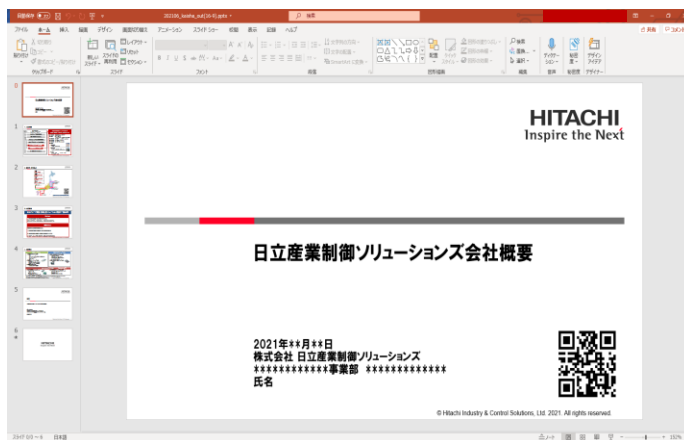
自動保存 オフ 202106_kaisha_out(20-6).pptx 検索

ファイル ホーム 挿入 描画 デザイン 画面切り替え アニメーション スライドショー 記録 校閲 表示 ヘルプ

共有 コメント

貼り付け クリップボード 新しいスライド スライドの再利用 レイアウト リセット セクション スライド フォント 段落 図形描画 編集 ディクテーション 秘密度 デザイナー

HITACHI
Inspire the Next

日立産業制御ソリューションズ会社概要

2021年**月**日
株式会社 日立産業制御ソリューションズ
************事業部 *************
氏名

© Hitachi Industry & Control Solutions, Ltd. 2021. All rights reserved.

スライド 1/6 日本語 ノート 152%